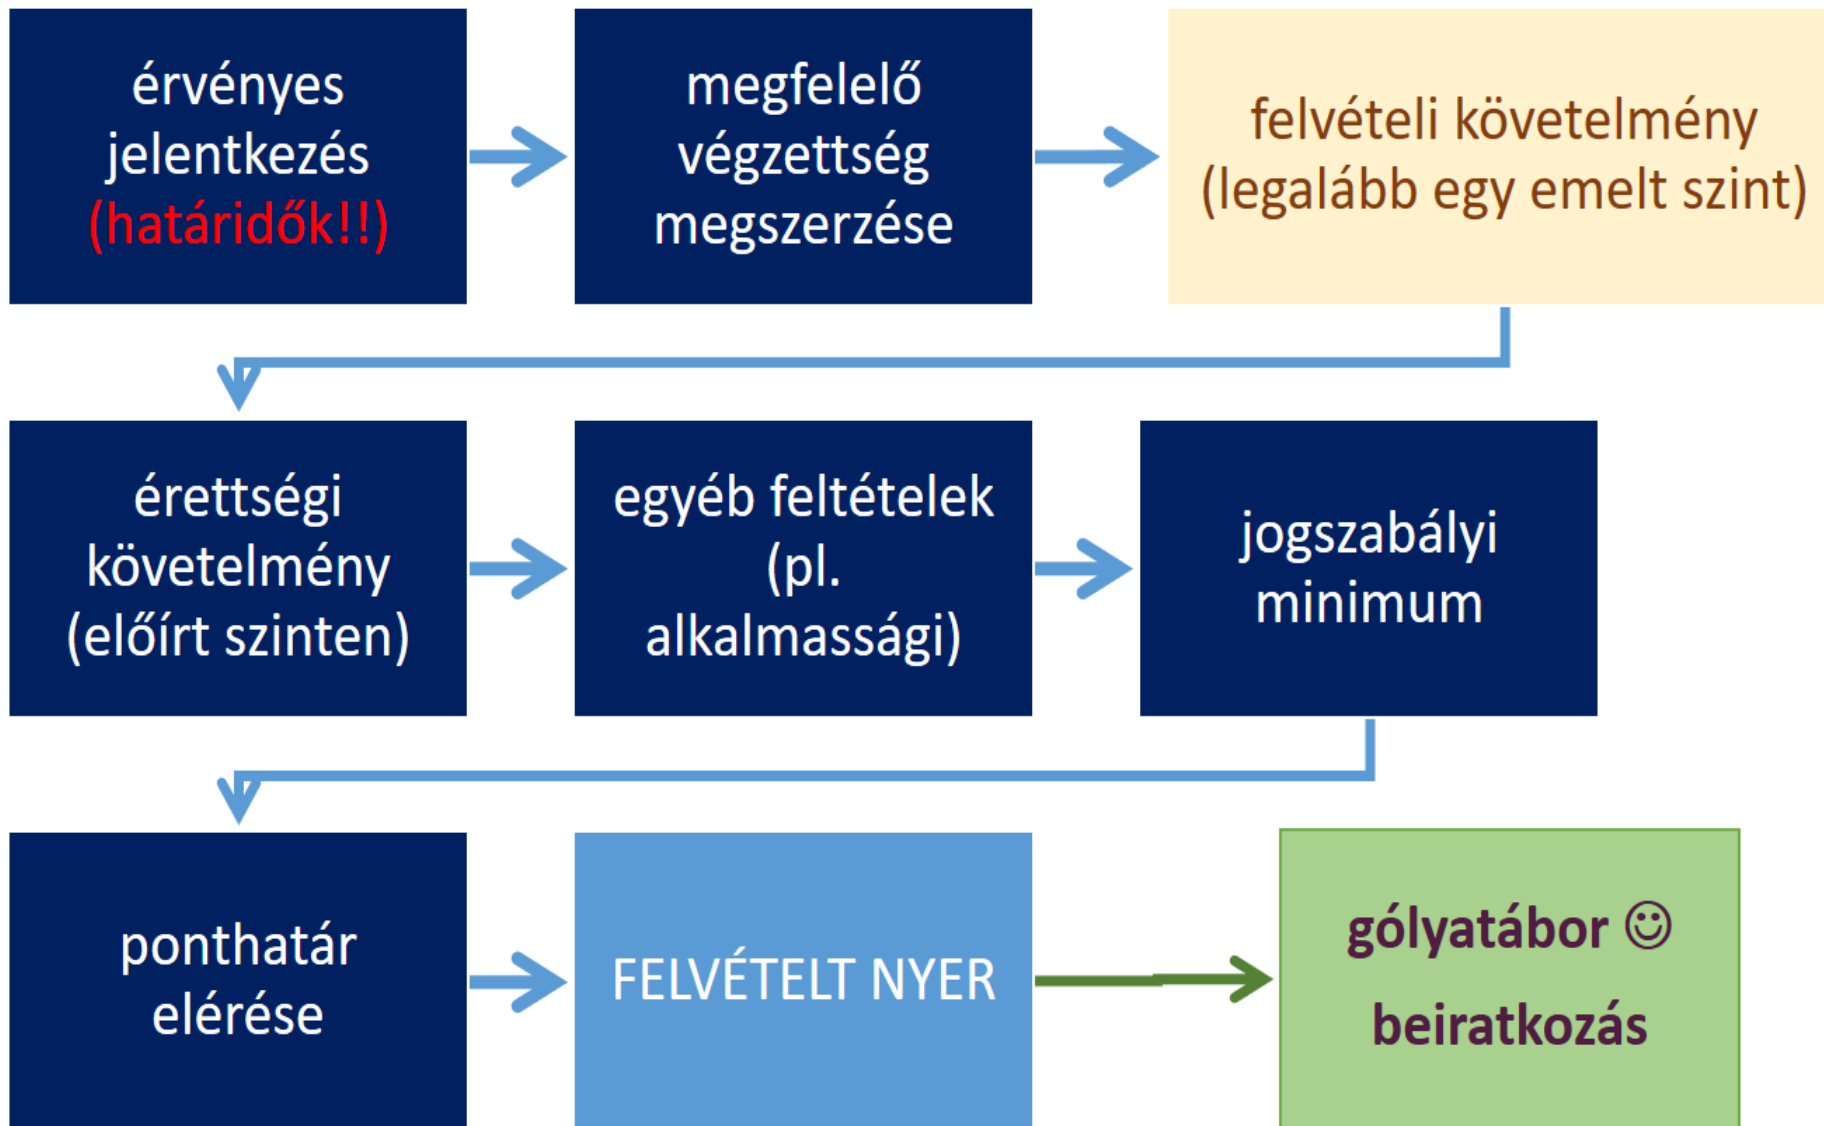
érvényes jelentkezés (határidők!!)

megfelelő végzettség megszerzése

felvételi követelmény (legalább egy emelt szint)

érettségi követelmény (előírt szinten)

egyéb feltételek (pl. alkalmassági)

jogszabályi minimum

ponthatár elérése

FELVÉTELT NYER

gólyatábor ☺

beiratkozás